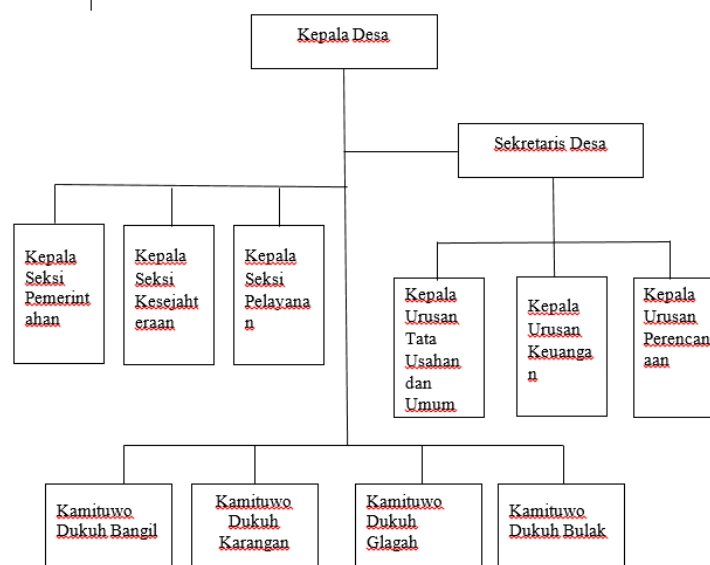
Kepala Desa

Sekretaris Desa

Kepala Seksi Pemerintahan

Kepala Seksi Kesejahteraan

Kepala Seksi Pelayanan

Kepala Urusan Tata Usahan dan Umum

Kepala Urusan Keuangan

Kepala Urusan Perencanaan

Kamituwo Dukuh Bangil

Kamituwo Dukuh Karangan

Kamituwo Dukuh Glagah

Kamituwo Dukuh Bulak